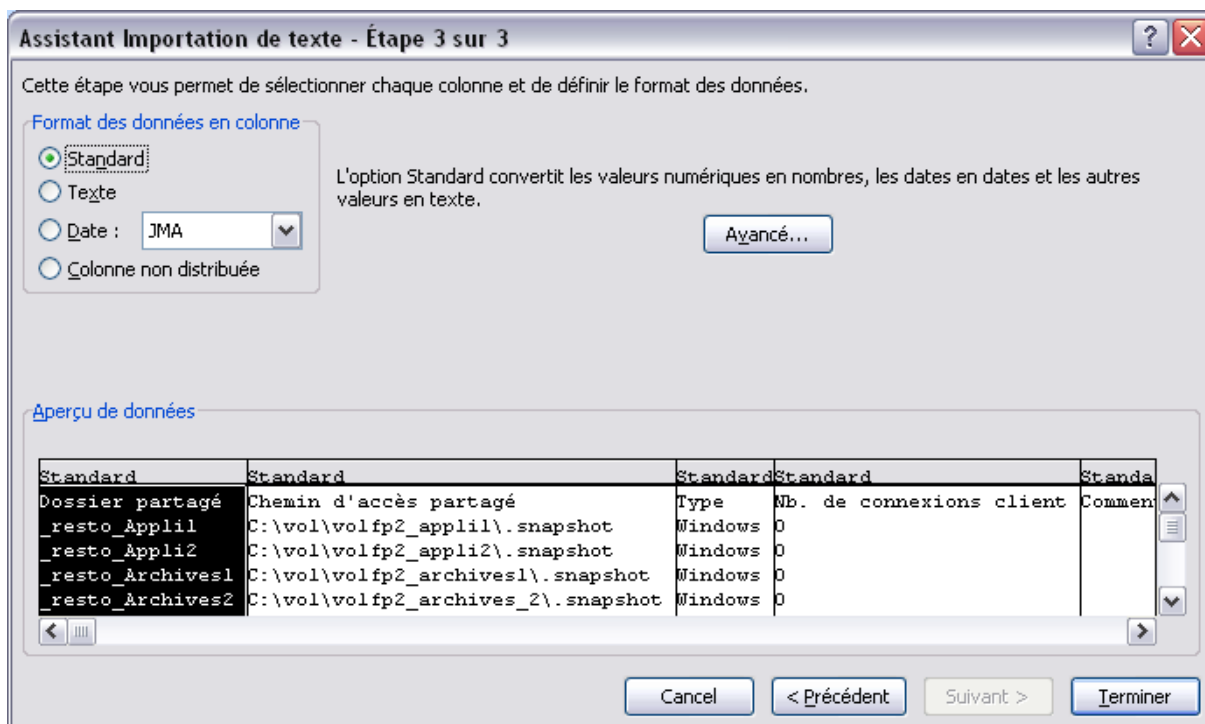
Assistant Importation de texte - Étape 3 sur 3

Cette étape vous permet de sélectionner chaque colonne et de définir le format des données.

Format des données en colonne

Standard

Texte

Date : JMA

Colonne non distribuée

L'option Standard convertit les valeurs numériques en nombres, les dates en dates et les autres valeurs en texte.

Avancé...

Aperçu de données

| Standard | Standard | Standard | Standard | Standa |
|---|---|---|---|---|
| Dossier partagé | Chemin d'accès partagé | Type | Nb. de connexions client | Commen |
| _resto_Appli1 | C:\vol\volfp2_appli1\.snapshot | Windows | 0 | |
| _resto_Appli2 | C:\vol\volfp2_appli2\.snapshot | Windows | 0 | |
| _resto_Archives1 | C:\vol\volfp2_archives1\.snapshot | Windows | 0 | |
| _resto_Archives2 | C:\vol\volfp2_archives_2\.snapshot | Windows | 0 | |

Cancel

< Précédent

Suivant >

Terminer